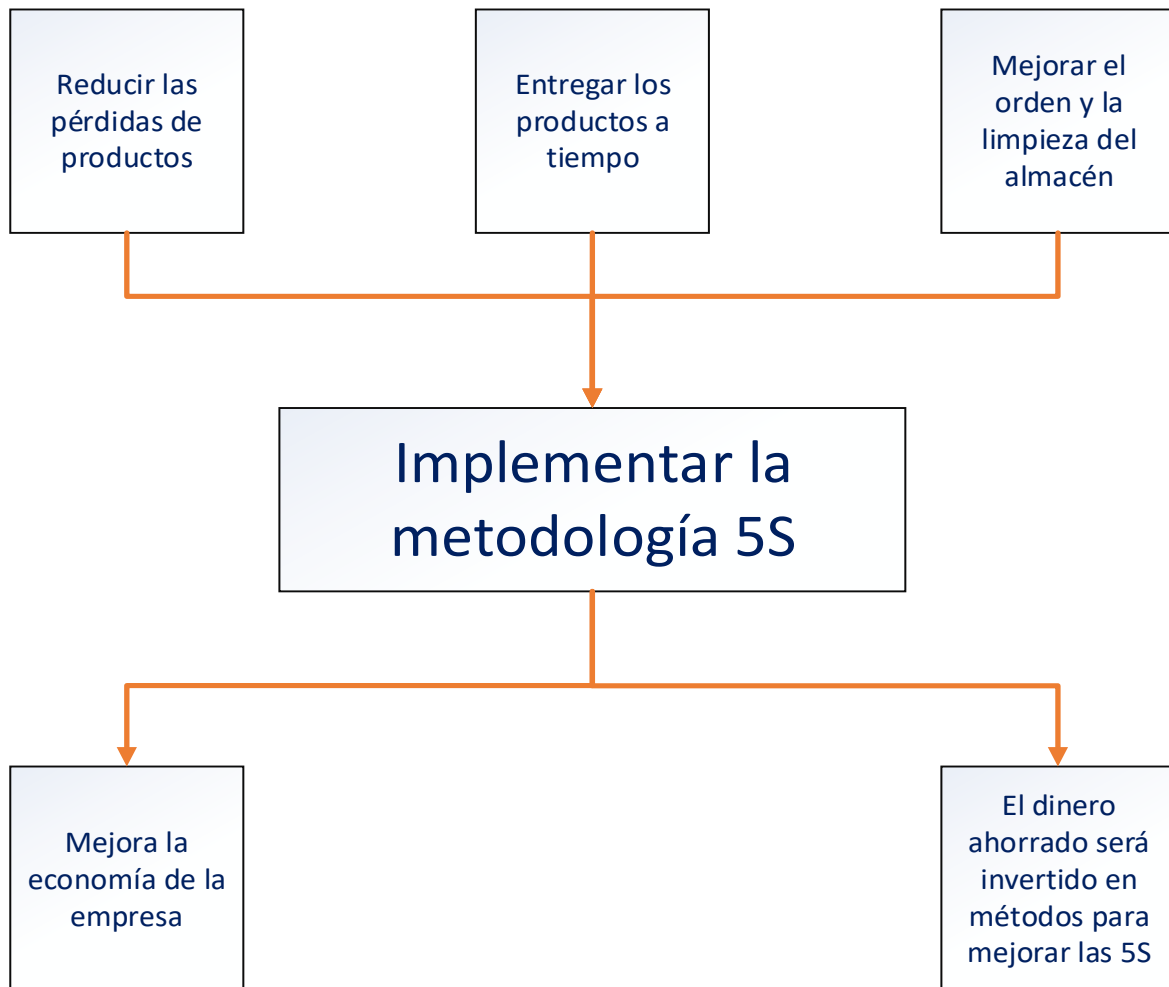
Reducir las pérdidas de productos

Entregar los productos a tiempo

Mejorar el orden y la limpieza del almacén

Implementar la metodología 5S

Mejora la economía de la empresa

El dinero ahorrado será invertido en métodos para mejorar las 5S